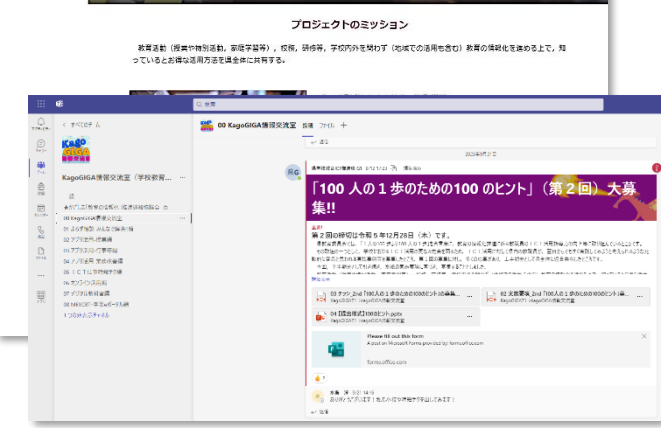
プロジェクトのミッション

教育活動（授業や特別活動，家庭学習等），校務，研修等，学校内外を問わず（地域での活用も含む）教育の情報化を進める上で，知っているとお得な活用方法を県全体に共有する。

検索

すべてのチーム

KagoGIGA

KagoGIGA情報交流室（学校教育...

00 KagoGIGA情報交流室

00 KagoGIGA情報交流室　投稿　ファイル　+

「100 人の 1 歩のための100 のヒント」（第 2 回）大募集!!

第 2 回の締切は令和 5 年12月28日（木）です。

03 チラシ_2nd「100人の1歩のための100のヒント」の募集...

02 実施要項_2nd「100人の1歩のための100のヒント」の...

04【提出様式】100のヒント.pptx

Please fill out this form

A poll on Microsoft Forms provided by formsoffice.com

forms.office.com

返信